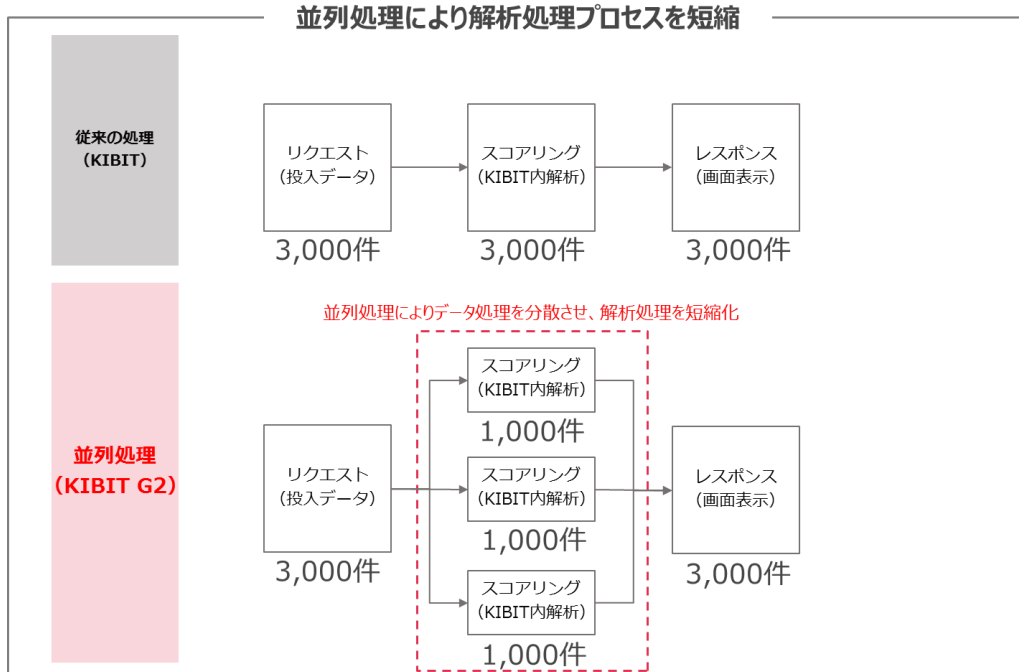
並列処理により解析処理プロセスを短縮

従来の処理
（KIBIT）

リクエスト
（投入データ）
3,000件

スコアリング
（KIBIT内解析）
3,000件

レスポンス
（画面表示）
3,000件

並列処理
（KIBIT G2）

並列処理によりデータ処理を分散させ、解析処理を短縮化

リクエスト
（投入データ）
3,000件

スコアリング
（KIBIT内解析）
1,000件

スコアリング
（KIBIT内解析）
1,000件

スコアリング
（KIBIT内解析）
1,000件

レスポンス
（画面表示）
3,000件